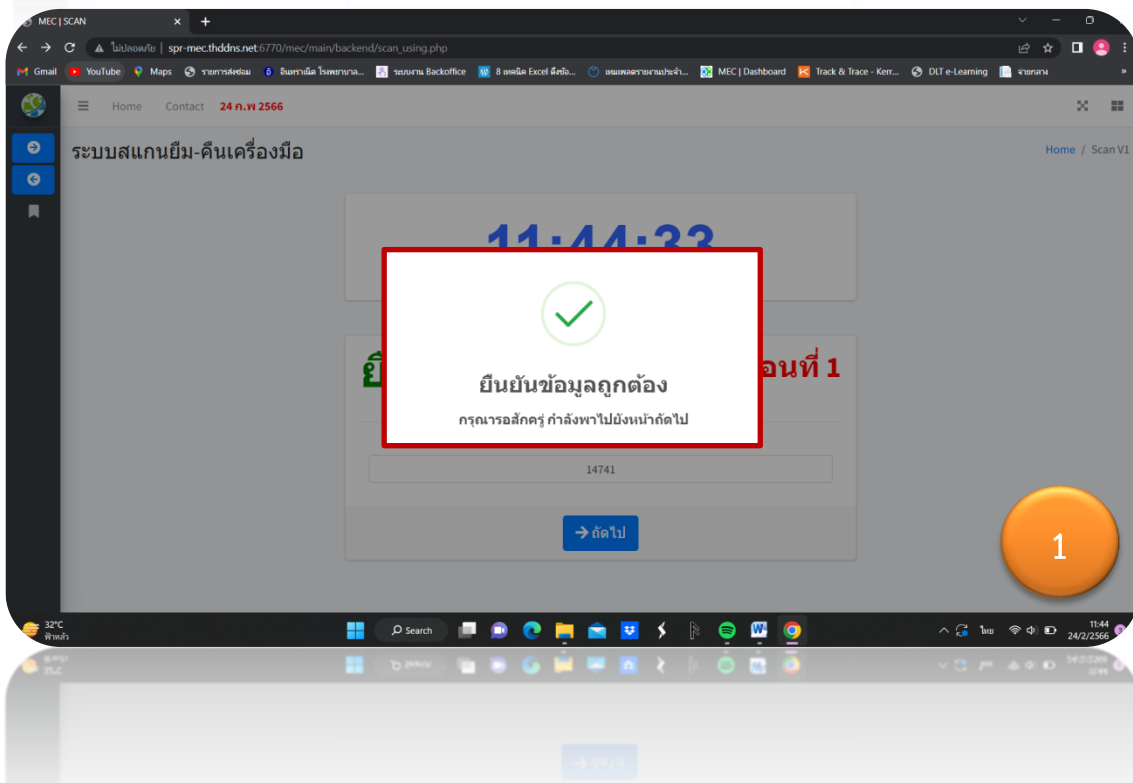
MEC | SCAN

ไม่ปลอดภัย | spr-mec.thddns.net:6770/mec/main/backend/scan_using.php

Gmail YouTube Maps รายการส่งซ่อม อินทราเน็ต โรงพยาบาล... ระบบงาน Backoffice 8 เทคนิค Excel ดึงข้อ... เทมเพลตรายงานประจำ... MEC | Dashboard Track & Trace - Kerr... DLT e-Learning จ่ายกลาง

Home Contact 24 ก.พ 2566

ระบบสแกนยืม-คืนเครื่องมือ

Home / Scan V1

11:44:33

ยื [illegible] อนที่ 1

ยืนยันข้อมูลถูกต้อง

กรุณารอสักครู่ กำลังพาไปยังหน้าถัดไป

14741

→ถัดไป

1

32°C ฟ้าหลัว

Search

ไทย 11:44 24/2/2566